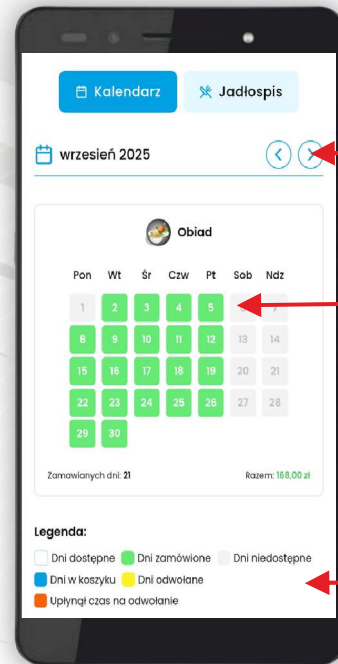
Kalendarz

Jadłospis

wrzesień 2025

Obiad

| Pon | Wt | Śr | Czw | Pt | Sob | Ndz |
|---|---|---|---|---|---|---|
| 1 | 2 | 3 | 4 | 5 | 6 | 7 |
| 8 | 9 | 10 | 11 | 12 | 13 | 14 |
| 15 | 16 | 17 | 18 | 19 | 20 | 21 |
| 22 | 23 | 24 | 25 | 26 | 27 | 28 |
| 29 | 30 | | | | | |

Zamawianych dni: 21

Razem: 168,00 zł

Legenda:

Dni dostępne Dni zamówione Dni niedostępne

Dni w koszyku Dni odwołane

Upłynął czas na odwołanie